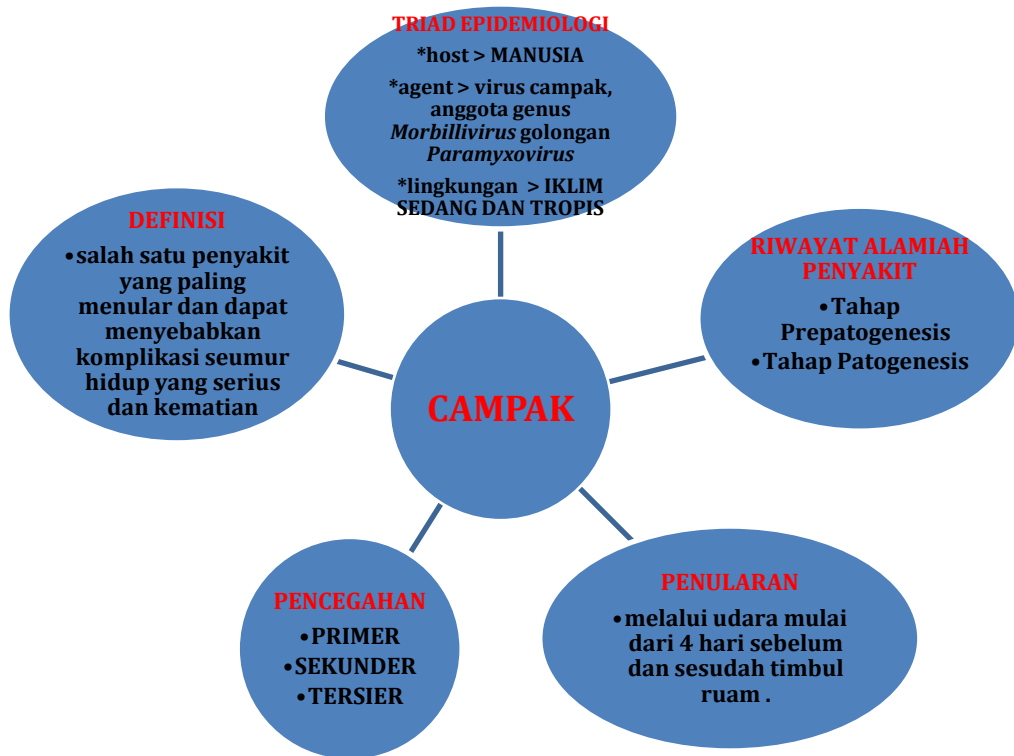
TRIAD EPIDEMIOLOGI
*host > MANUSIA
*agent > virus campak, anggota genus *Morbillivirus* golongan *Paramyxovirus*
*lingkungan > IKLIM SEDANG DAN TROPIS

DEFINISI
•salah satu penyakit yang paling menular dan dapat menyebabkan komplikasi seumur hidup yang serius dan kematian

RIWAYAT ALAMIAH PENYAKIT
•Tahap Prepatogenesis
•Tahap Patogenesis

CAMPAK

PENCEGAHAN
•PRIMER
•SEKUNDER
•TERSIER

PENULARAN
•melalui udara mulai dari 4 hari sebelum dan sesudah timbul ruam .